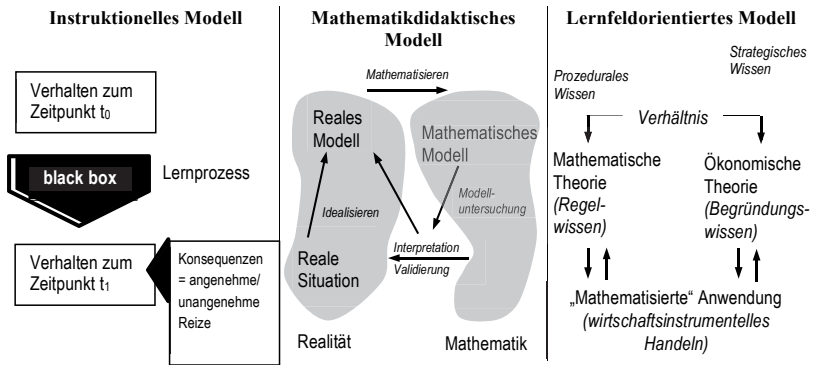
Instruktionelles Modell

Verhalten zum Zeitpunkt $t_0$

black box

Lernprozess

Verhalten zum Zeitpunkt $t_1$

Konsequenzen = angenehme/ unangenehme Reize

Mathematikdidaktisches Modell

Mathematisieren

Reales Modell

Mathematisches Modell

Idealisieren

Modelluntersuchung

Interpretation

Validierung

Reale Situation

Realität

Mathematik

Lernfeldorientiertes Modell

Prozedurales Wissen

Strategisches Wissen

Verhältnis

Mathematische Theorie (Regelwissen)

Ökonomische Theorie (Begründungswissen)

„Mathematisierte" Anwendung (wirtschaftsinstrumentelles Handeln)